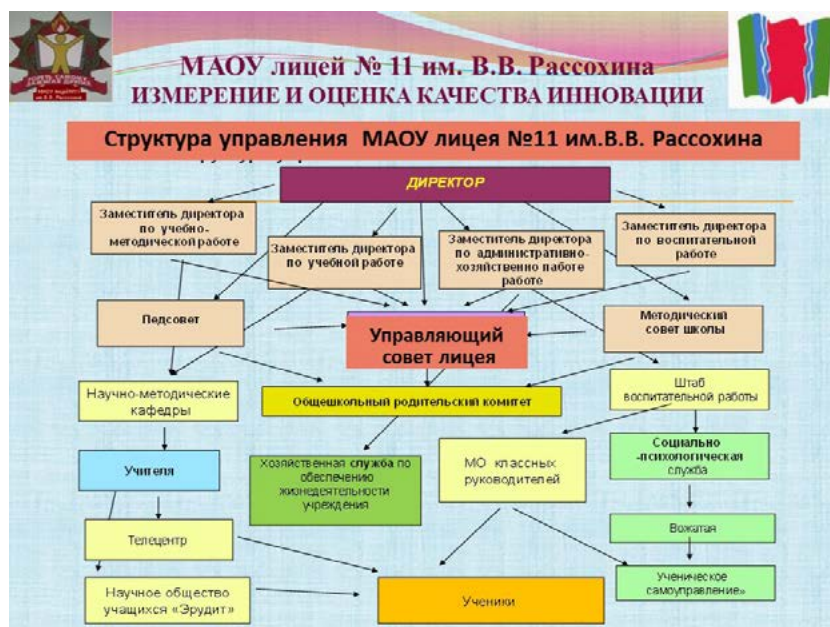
МАОУ лицей № 11 им. В.В. Рассохина
ИЗМЕРЕНИЕ И ОЦЕНКА КАЧЕСТВА ИННОВАЦИИ

Структура управления МАОУ лицея №11 им.В.В. Рассохина

ДИРЕКТОР

Заместитель директора по учебно-методической работе

Заместитель директора по учебной работе

Заместитель директора по административно-хозяйственно работе работе

Заместитель директора по воспитательной работе

Педсовет

Управляющий совет лицея

Методический совет школы

Научно-методические кафедры

Общешкольный родительский комитет

Штаб воспитательной работы

Учителя

Хозяйственная служба по обеспечению жизнедеятельности учреждения

МО классных руководителей

Социально -психологическая служба

Вожатая

Телецентр

Научное общество учащихся «Эрудит»

Ученики

Ученическое самоуправление»